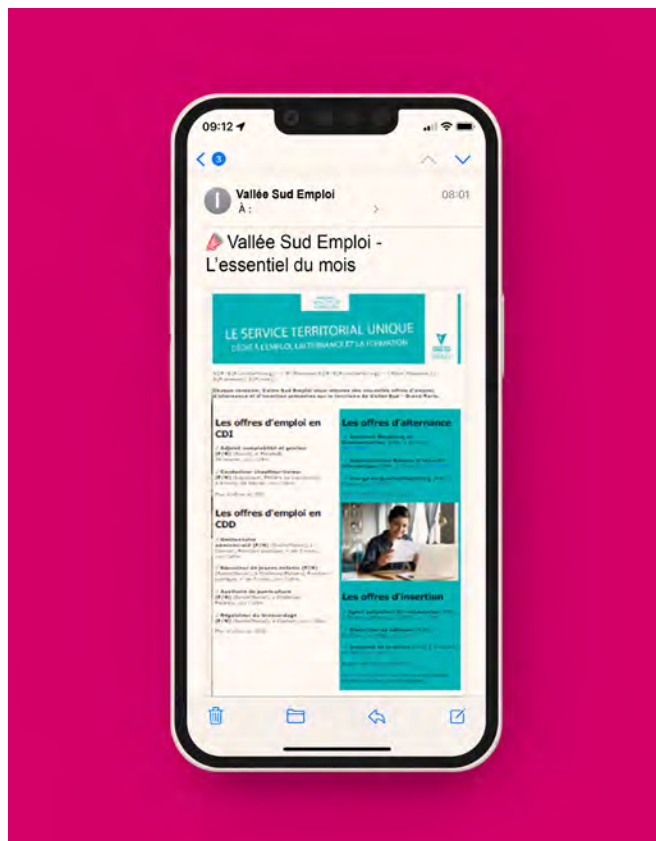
09:12

3

Vallée Sud Emploi
À :

08:01

Vallée Sud Emploi - L'essentiel du mois

LE SERVICE TERRITORIAL UNIQUE
DÉDIÉ À L'EMPLOI, L'ALTERNANCE ET LA FORMATION

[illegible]

Les offres d'emploi en CDI

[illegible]

Les offres d'emploi en CDD

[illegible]

Les offres d'alternance

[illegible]

Les offres d'insertion

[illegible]